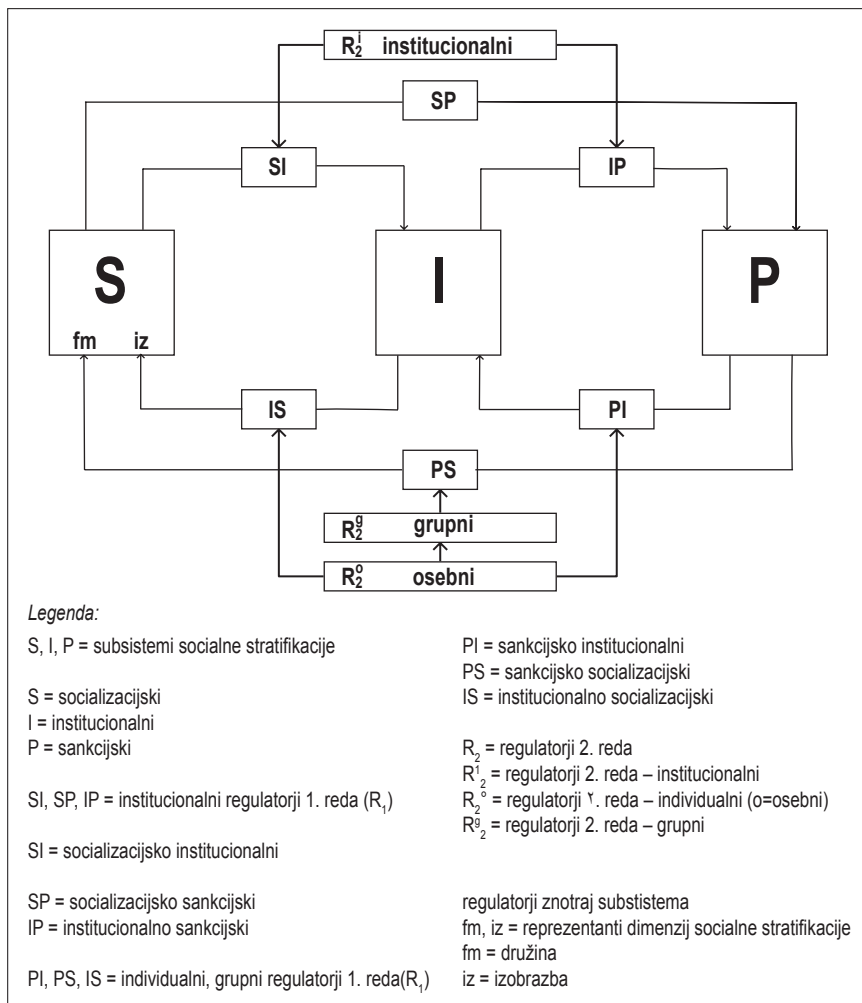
$R_2^i$ institucionalni

SP

SI

IP

S

fm iz

I

P

IS

PI

PS

$R_2^g$ grupni

$R_2^o$ osebni

Legenda:

S, I, P = subsistemi socialne stratifikacije

S = socializacijski
I = institucionalni
P = sankcijski

SI, SP, IP = institucionalni regulatorji 1. reda ($R_1$)

SI = socializacijsko institucionalni

SP = socializacijsko sankcijski
IP = institucionalno sankcijski

PI, PS, IS = individualni, grupni regulatorji 1. reda($R_1$)

PI = sankcijsko institucionalni
PS = sankcijsko socializacijski
IS = institucionalno socializacijski

$R_2$ = regulatorji 2. reda
$R^1_2$ = regulatorji 2. reda – institucionalni
$R_2^o$ = regulatorji ٢. reda – individualni (o=osebni)
$R^g_2$ = regulatorji 2. reda – grupni

regulatorji znotraj substistema
fm, iz = reprezentanti dimenzij socialne stratifikacije
fm = družina
iz = izobrazba